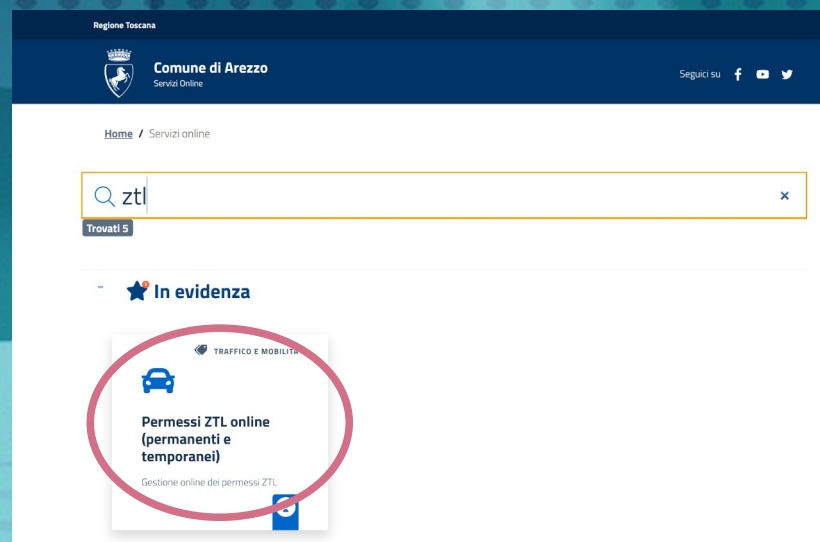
Regione Toscana

Comune di Arezzo
Servizi Online

Seguici su

Home / Servizi online

ztl

×

Trovati 5

In evidenza

TRAFFICO E MOBILITÀ

Permessi ZTL online (permanenti e temporanei)

Gestione online dei permessi ZTL